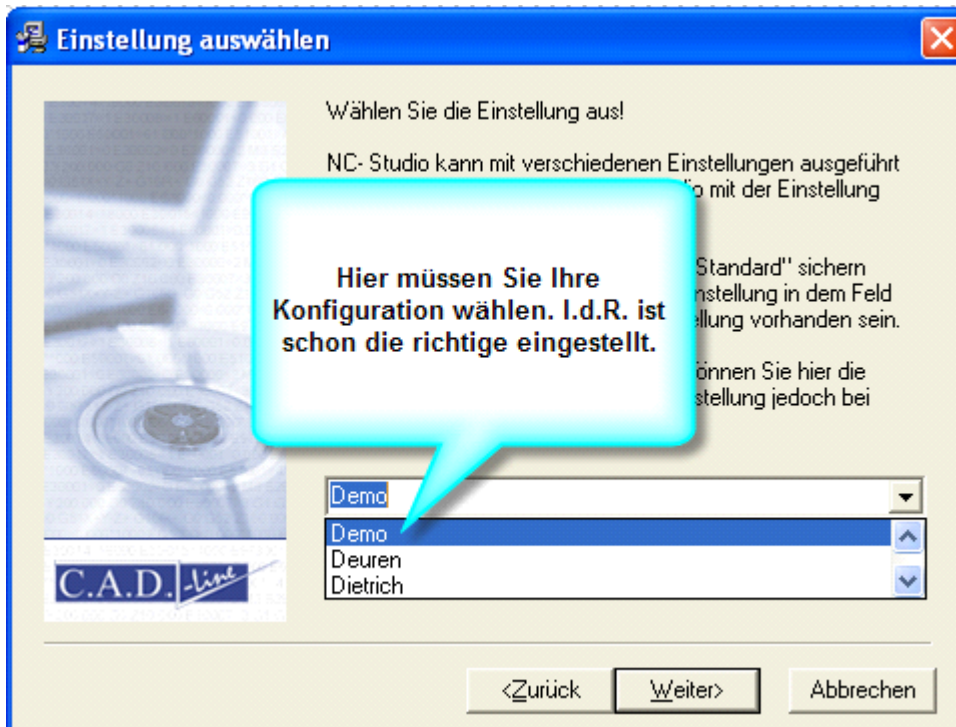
Einstellung auswählen

Wählen Sie die Einstellung aus!

NC- Studio kann mit verschiedenen Einstellungen ausgeführt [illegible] o mit der Einstellung

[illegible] Standard" sichern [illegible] nstellung in dem Feld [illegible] llung vorhanden sein.

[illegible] önnen Sie hier die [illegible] stellung jedoch bei

Hier müssen Sie Ihre Konfiguration wählen. I.d.R. ist schon die richtige eingestellt.

Demo

Demo
Deuren
Dietrich

C.A.D. -line

<Zurück
Weiter>
Abbrechen